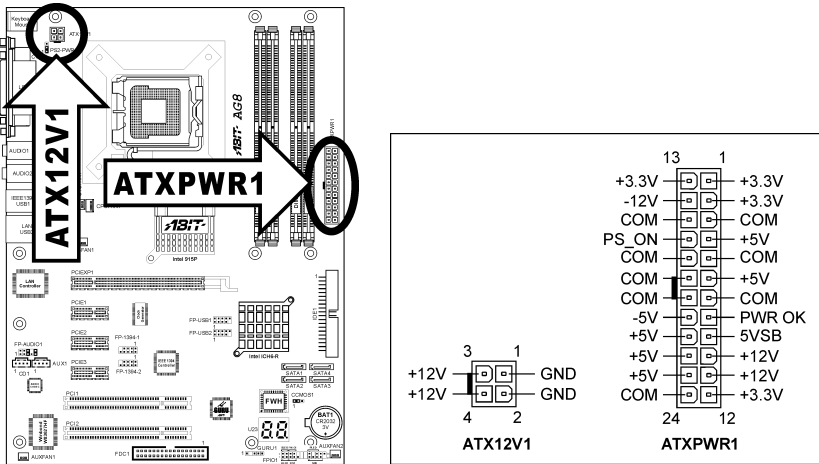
Keyboard Mouse
ATX
PS2-PWR
ATX12V1
ATXPWR1
AUDIO1
AUDIO2
IEEE1394 USB1
LAN USB2
FAN1
AG8
Intel 915P
PCIEXP1
LAN Controller
PCIE1
PCIE2
PCIE3
FP-1394-1
FP-1394-2
FP-AUDIO1
CD1
AUX1
FP-USB1
FP-USB2
Intel ICH6-R
SATA1
SATA2
SATA3
SATA4
IDE1
PCI1
PCI2
FWH
CCMOS1
BAT1 CR2032 3V
U25
AUXFAN1
AUXFAN2
FDC1
FPIO1
GURU1

13 1
+3.3V +3.3V
-12V +3.3V
COM COM
PS_ON +5V
COM COM
COM +5V
COM COM
-5V PWR OK
+5V 5VSB
+5V +12V
+5V +12V
COM +3.3V
24 12
ATXPWR1

3 1
+12V GND
+12V GND
4 2
ATX12V1